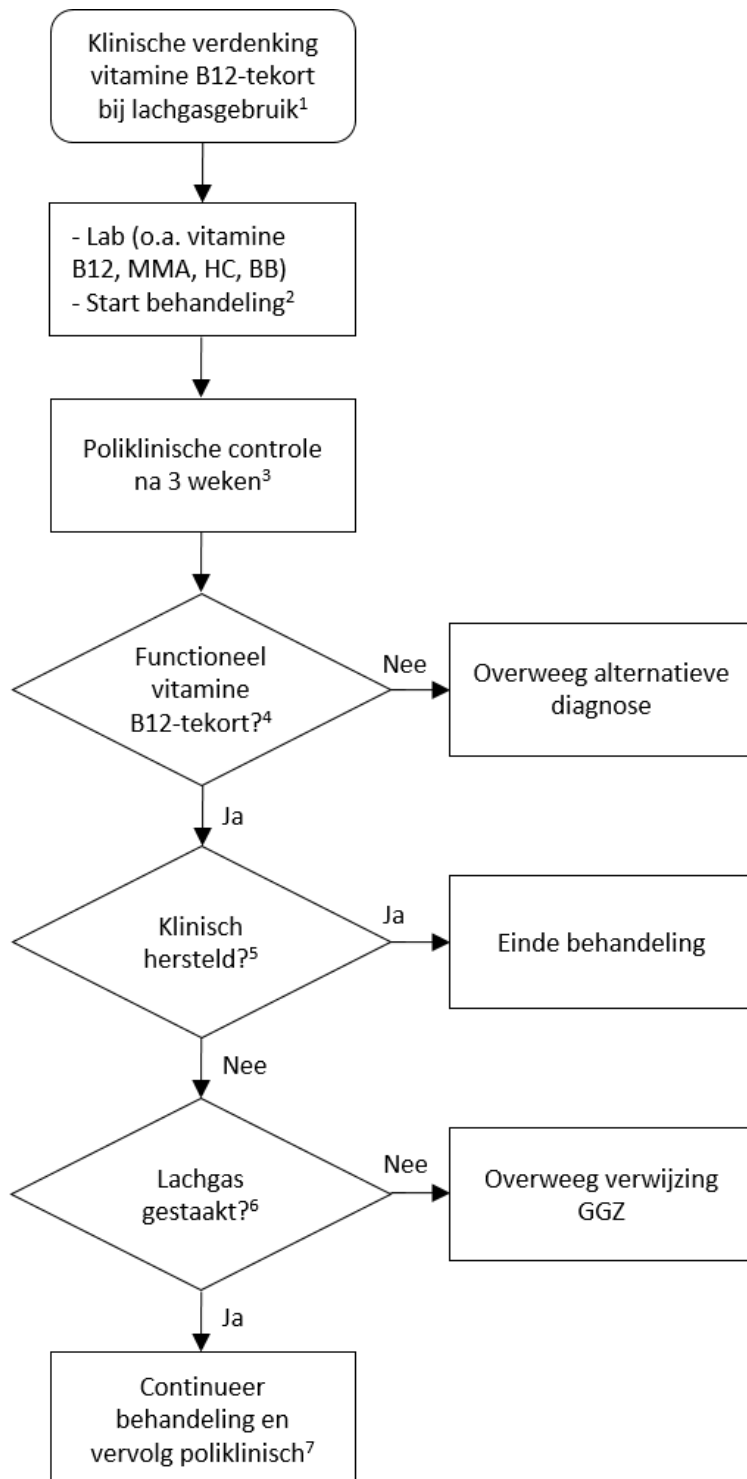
Klinische verdenking vitamine B12-tekort bij lachgasgebruik$^1$

- Lab (o.a. vitamine B12, MMA, HC, BB)
- Start behandeling$^2$

Poliklinische controle na 3 weken$^3$

Functioneel vitamine B12-tekort?$^4$

Nee

Overweeg alternatieve diagnose

Ja

Klinisch hersteld?$^5$

Ja

Einde behandeling

Nee

Lachgas gestaakt?$^6$

Nee

Overweeg verwijzing GGZ

Ja

Continueer behandeling en vervolg poliklinisch$^7$